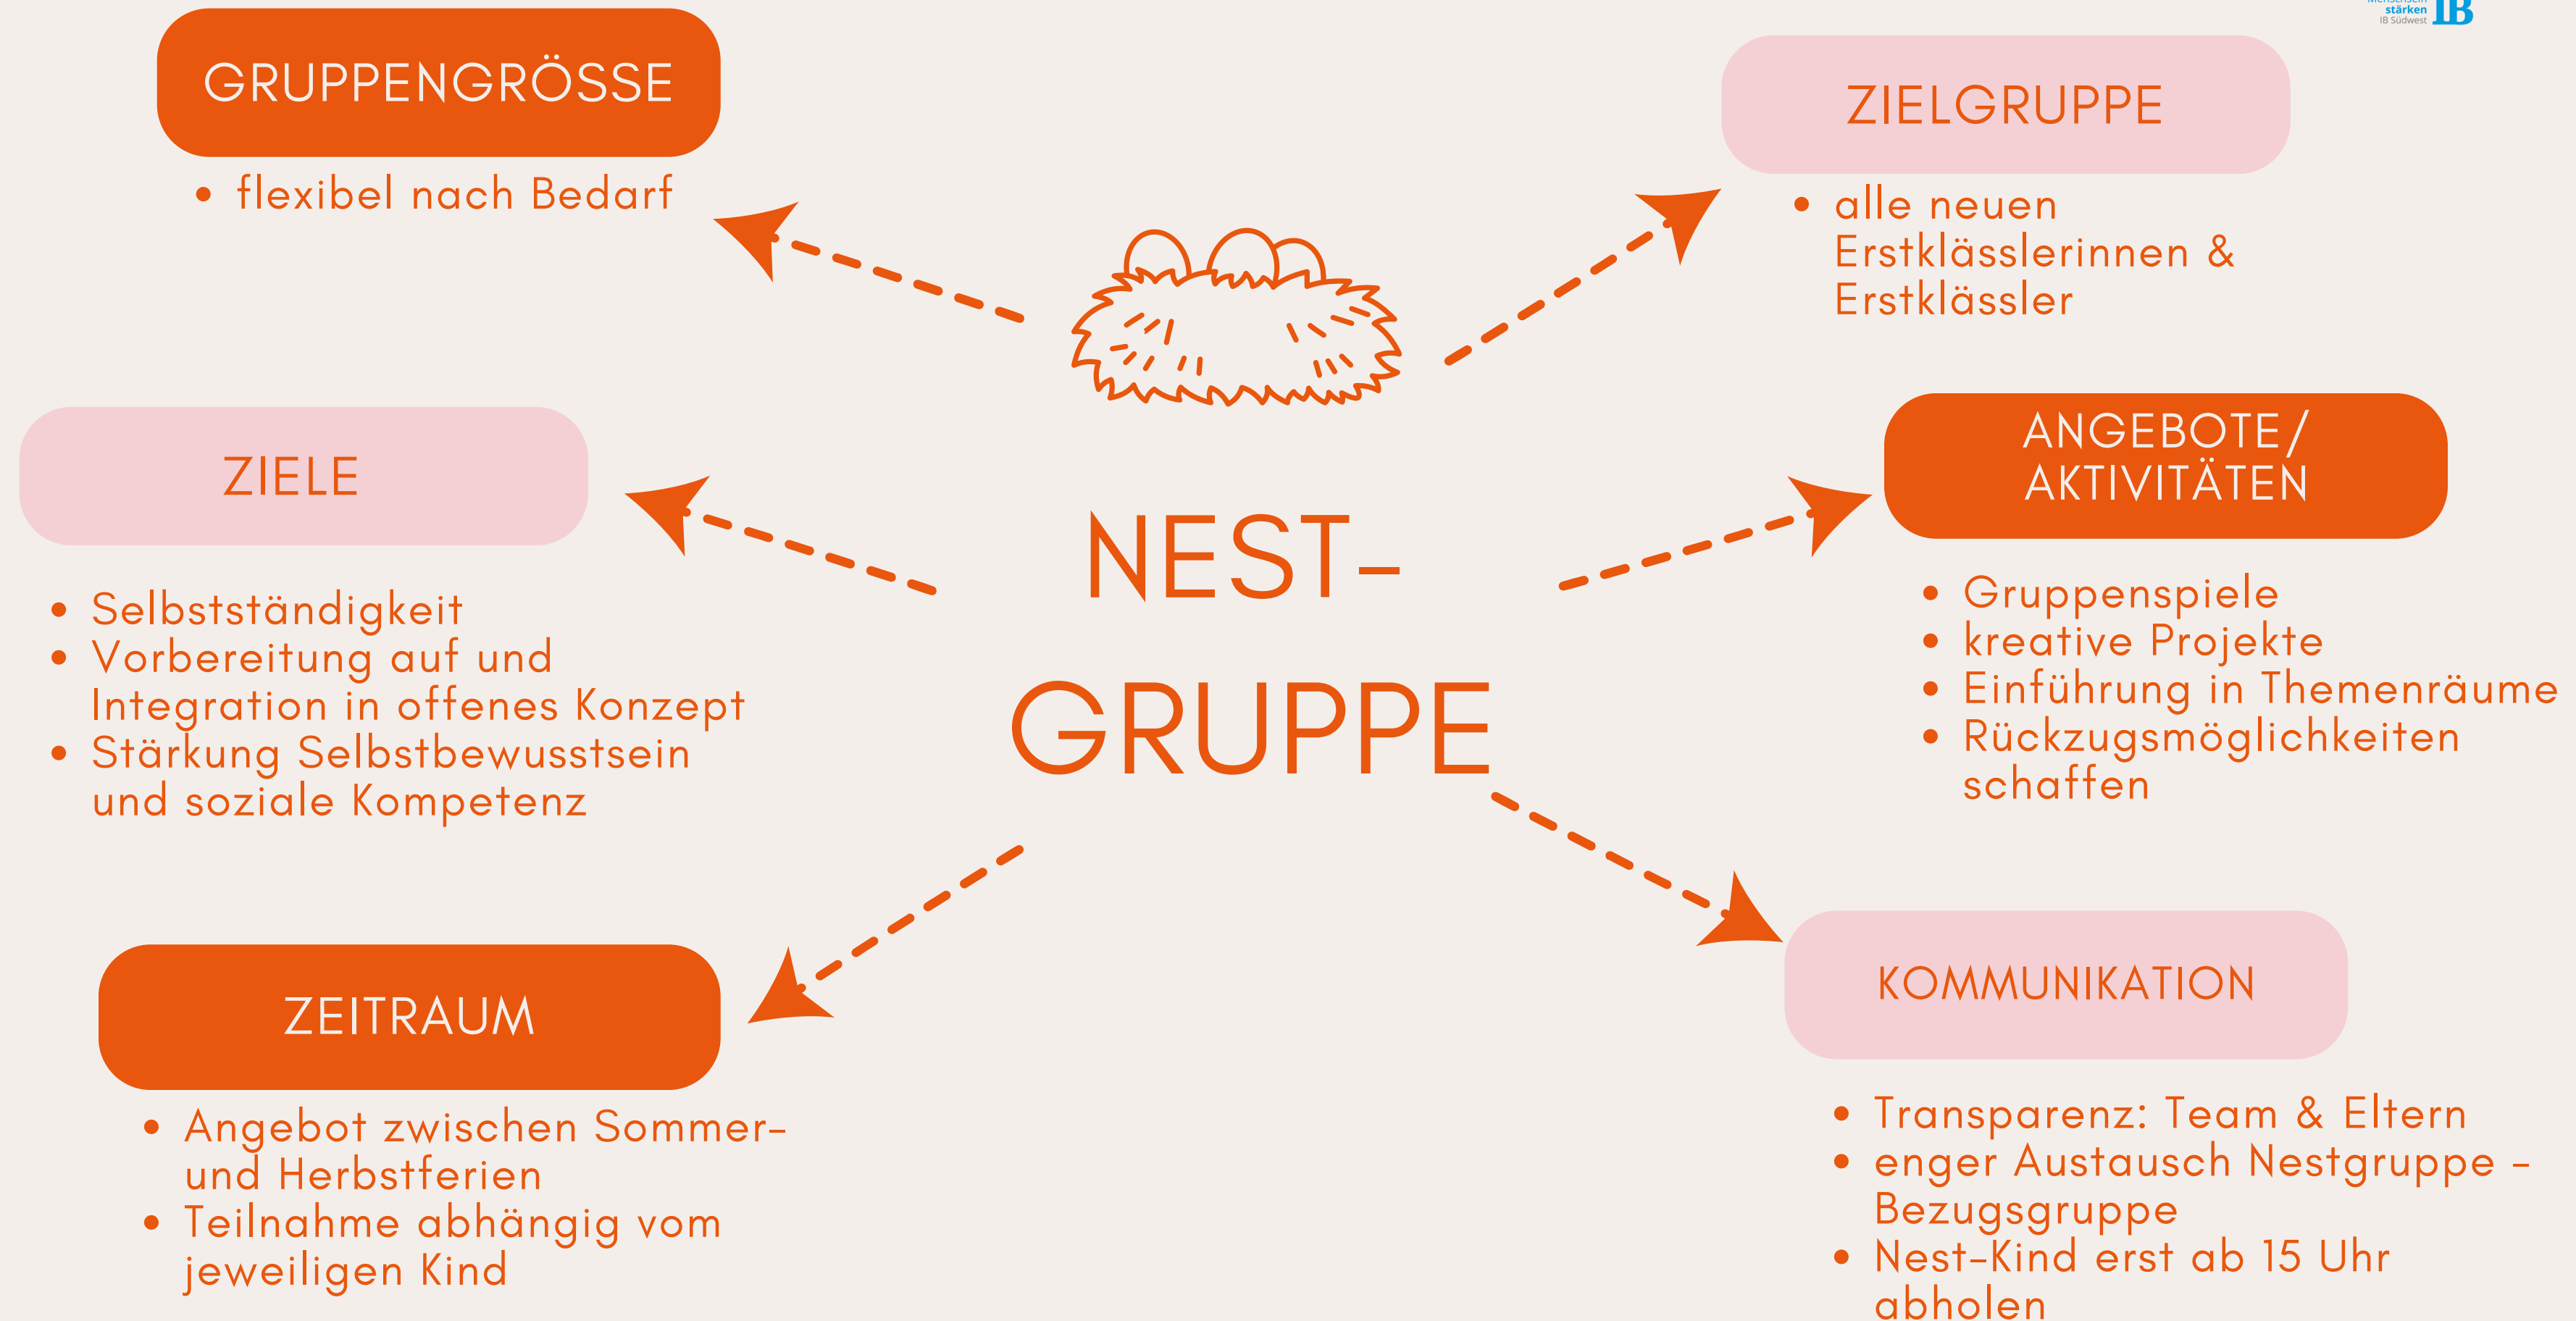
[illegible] stärken IB Südwest IB

GRUPPENGRÖSSE
- flexibel nach Bedarf

ZIELGRUPPE
- alle neuen Erstklässlerinnen & Erstklässler

ZIELE
- Selbstständigkeit
- Vorbereitung auf und Integration in offenes Konzept
- Stärkung Selbstbewusstsein und soziale Kompetenz

NEST-GRUPPE

ANGEBOTE/ AKTIVITÄTEN
- Gruppenspiele
- kreative Projekte
- Einführung in Themenräume
- Rückzugsmöglichkeiten schaffen

ZEITRAUM
- Angebot zwischen Sommer- und Herbstferien
- Teilnahme abhängig vom jeweiligen Kind

KOMMUNIKATION
- Transparenz: Team & Eltern
- enger Austausch Nestgruppe - Bezugsgruppe
- Nest-Kind erst ab 15 Uhr abholen